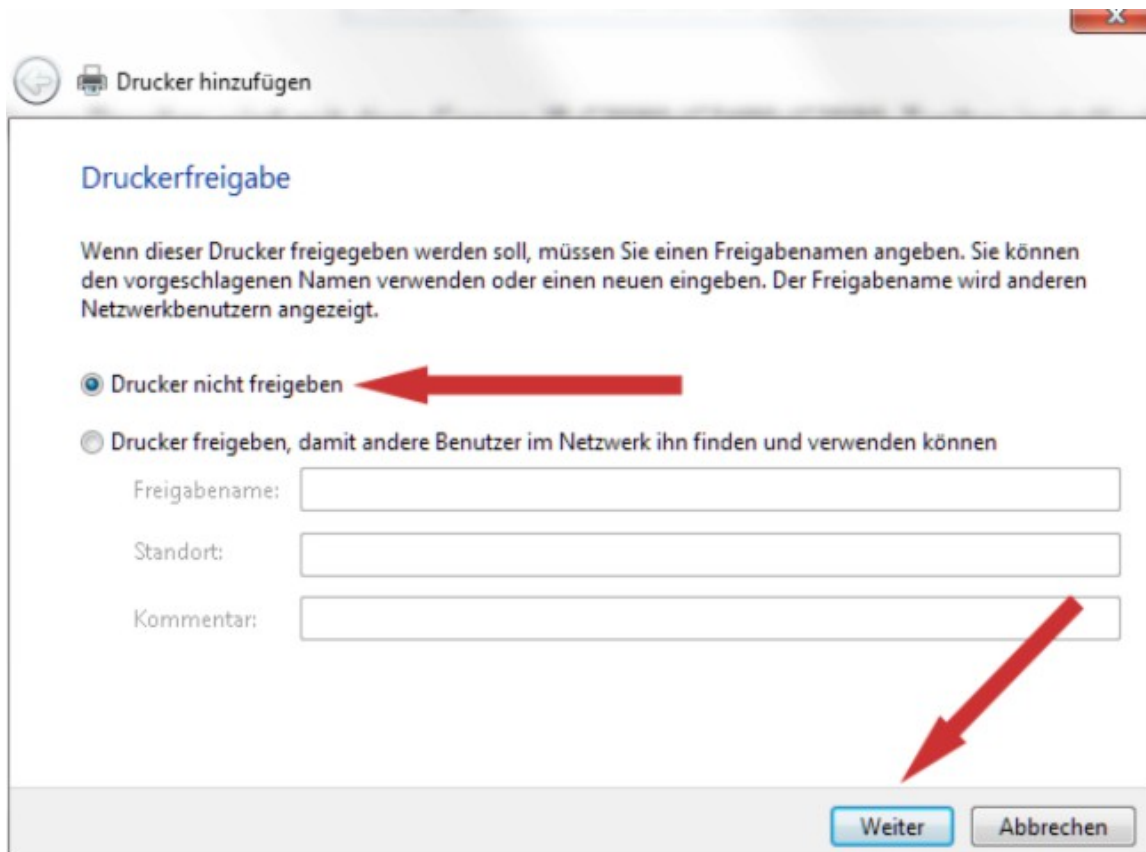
Drucker hinzufügen

Druckerfreigabe

Wenn dieser Drucker freigegeben werden soll, müssen Sie einen Freigabenamen angeben. Sie können den vorgeschlagenen Namen verwenden oder einen neuen eingeben. Der Freigabename wird anderen Netzwerkbenutzern angezeigt.

Drucker nicht freigeben

Drucker freigeben, damit andere Benutzer im Netzwerk ihn finden und verwenden können

Freigabename:

Standort:

Kommentar:

Weiter

Abbrechen